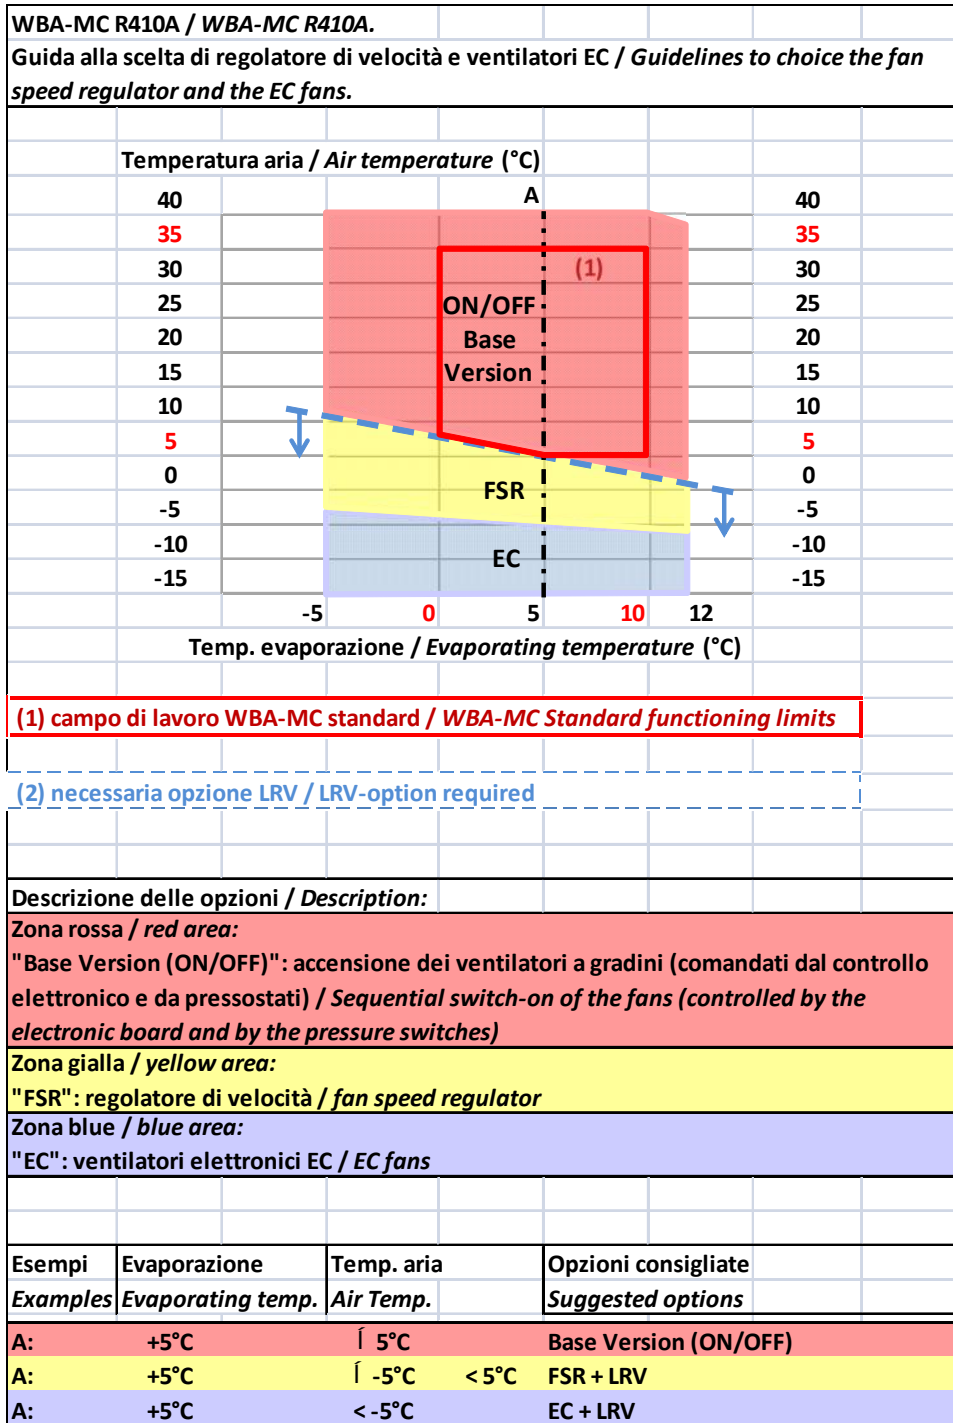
WBA-MC R410A / WBA-MC R410A.

Guida alla scelta di regolatore di velocità e ventilatori EC / Guidelines to choice the fan speed regulator and the EC fans.

Temperatura aria / Air temperature (°C)

40
35
30
25
20
15
10
5
0
-5
-10
-15

A

(1)

ON/OFF Base Version

FSR

EC

40
35
30
25
20
15
10
5
0
-5
-10
-15

-5 0 5 10 12

Temp. evaporazione / Evaporating temperature (°C)

(1) campo di lavoro WBA-MC standard / WBA-MC Standard functioning limits

(2) necessaria opzione LRV / LRV-option required

Descrizione delle opzioni / Description:

Zona rossa / red area:
"Base Version (ON/OFF)": accensione dei ventilatori a gradini (comandati dal controllo elettronico e da pressostati) / Sequential switch-on of the fans (controlled by the electronic board and by the pressure switches)

Zona gialla / yellow area:
"FSR": regolatore di velocità / fan speed regulator

Zona blue / blue area:
"EC": ventilatori elettronici EC / EC fans

| Esempi Examples | Evaporazione Evaporating temp. | Temp. aria Air Temp. | | Opzioni consigliate Suggested options |
|---|---|---|---|---|
| A: | +5°C | ⌠ 5°C | | Base Version (ON/OFF) |
| A: | +5°C | ⌠ -5°C | < 5°C | FSR + LRV |
| A: | +5°C | < -5°C | | EC + LRV |